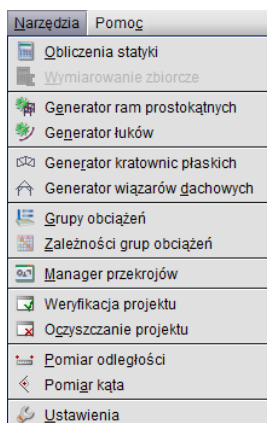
Narzędzia Pomoc
Obliczenia statyki
Wymiarowanie zbiorcze
Generator ram prostokątnych
Generator łuków
Generator kratownic płaskich
Generator wiązarów dachowych
Grupy obciążeń
Zależności grup obciążeń
Manager przekrojów
Weryfikacja projektu
Oczyszczanie projektu
Pomiar odległości
Pomiar kąta
Ustawienia